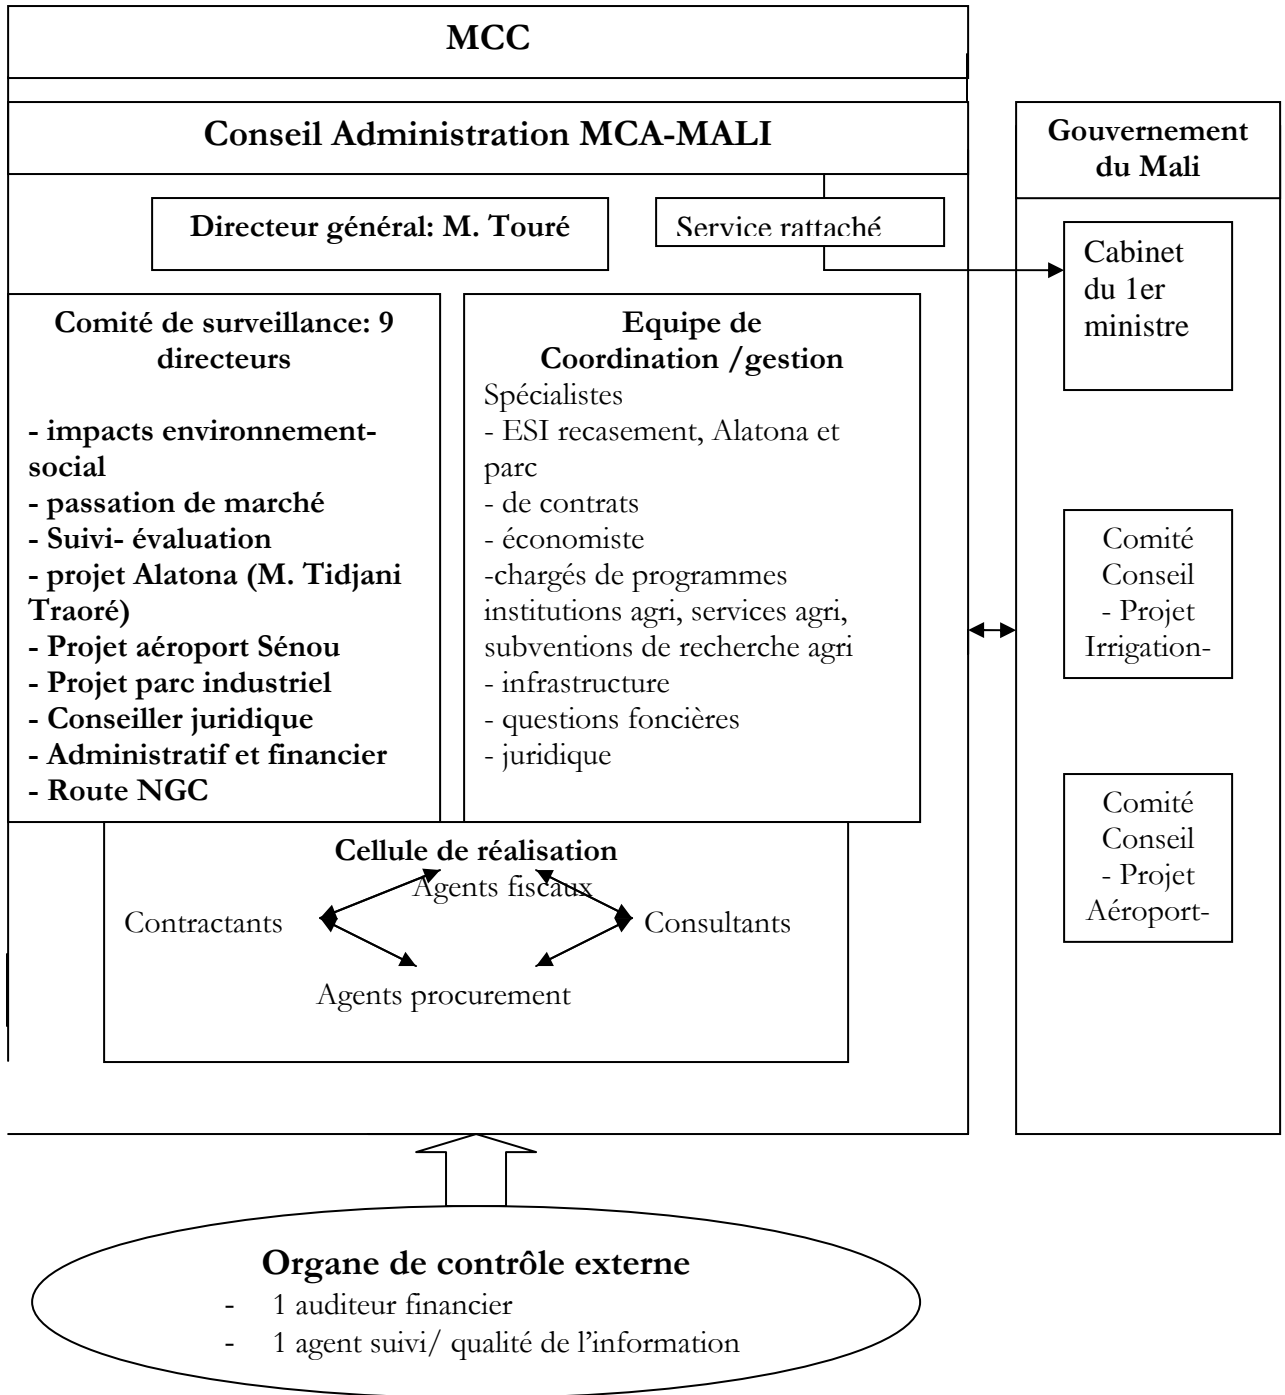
MCC

Conseil Administration MCA-MALI

Gouvernement du Mali

Directeur général: M. Touré

Service rattaché

Cabinet du 1er ministre

Comité de surveillance: 9 directeurs

- impacts environnement-social
- passation de marché
- Suivi- évaluation
- projet Alatona (M. Tidjani Traoré)
- Projet aéroport Sénou
- Projet parc industriel
- Conseiller juridique
- Administratif et financier
- Route NGC

Equipe de Coordination /gestion
Spécialistes
- ESI recasement, Alatona et parc
- de contrats
- économiste
-chargés de programmes institutions agri, services agri, subventions de recherche agri
- infrastructure
- questions foncières
- juridique

Comité Conseil - Projet Irrigation-

Comité Conseil - Projet Aéroport-

Cellule de réalisation
Agents fiscaux
Contractants
Consultants
Agents procurement

Organe de contrôle externe
- 1 auditeur financier
- 1 agent suivi/ qualité de l'information